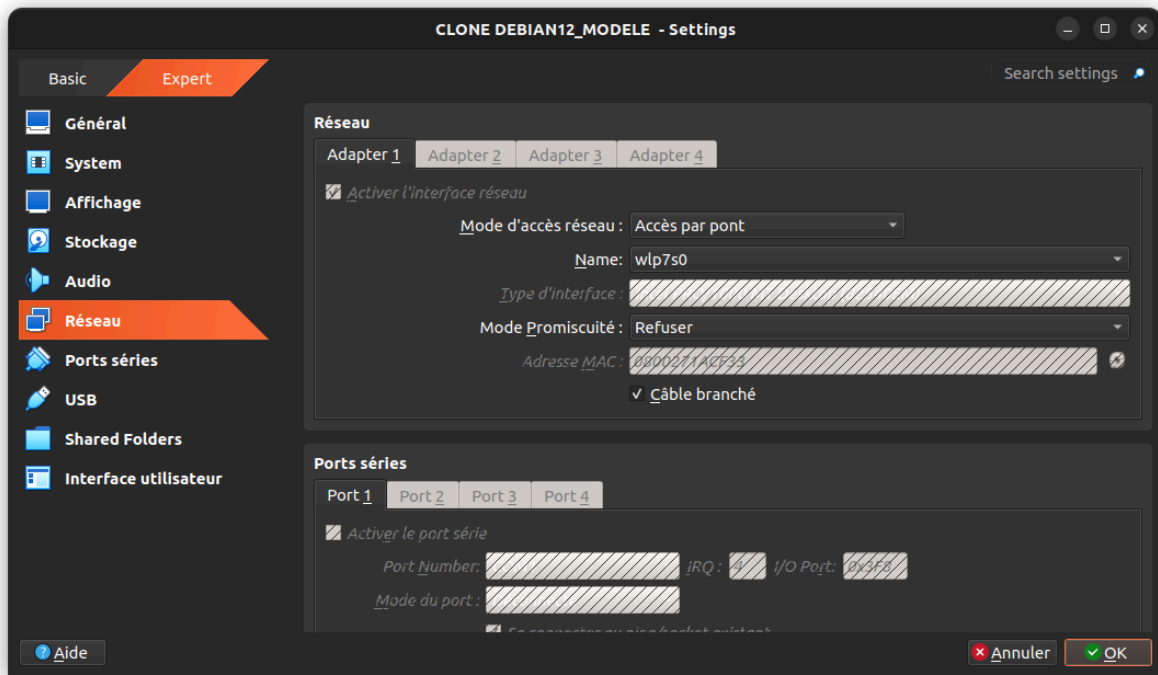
CLONE DEBIAN12_MODELE - Settings

Basic Expert

Search settings

Général
System
Affichage
Stockage
Audio
Réseau
Ports séries
USB
Shared Folders
Interface utilisateur

Réseau

Adapter 1 | Adapter 2 | Adapter 3 | Adapter 4

Activer l'interface réseau

Mode d'accès réseau : Accès par pont
Name: wlp7s0
Type d'interface :
Mode Promiscuité : Refuser
Adresse MAC : 080027TACF34
Câble branché

Ports séries

Port 1 | Port 2 | Port 3 | Port 4

Activer le port série

Port Number: IRQ : 4 I/O Port: 0x3F8
Mode du port :
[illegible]

Aide

Annuler OK